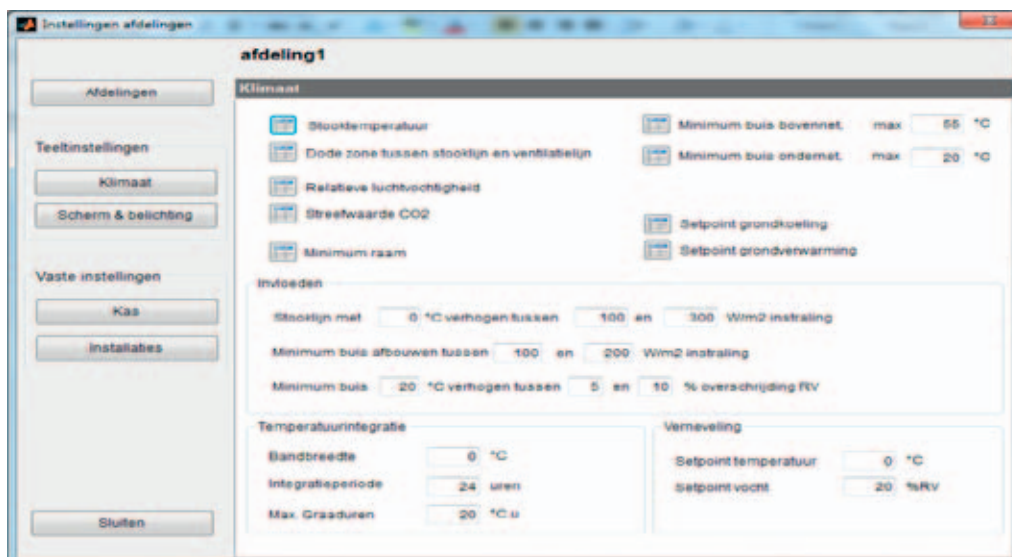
Instellingen afdelingen

afdeling1

Afdelingen

Teeltinstellingen

Klimaat

Scherm & belichting

Vaste instellingen

Kas

Installaties

Sluiten

Klimaat

Stooktemperatuur

Dode zone tussen stooklijn en ventilatielijn

Relatieve luchtvochtigheid

Streefwaarde CO2

Minimum raam

Minimum buis bovennet. max 55 °C

Minimum buis ondernet. max 20 °C

Setpoint grondkoeling

Setpoint grondverwarming

Invloeden

Stooklijn met 0 °C verhogen tussen 100 en 300 W/m2 instraling

Minimum buis afbouwen tussen 100 en 200 W/m2 instraling

Minimum buis 20 °C verhogen tussen 5 en 10 % overschrijding RV

Temperatuurintegratie

Bandbreedte 0 °C

Integratieperiode 24 uren

Max. Graaduren 20 °C.u

Verneveling

Setpoint temperatuur 0 °C

Setpoint vocht 20 %RV